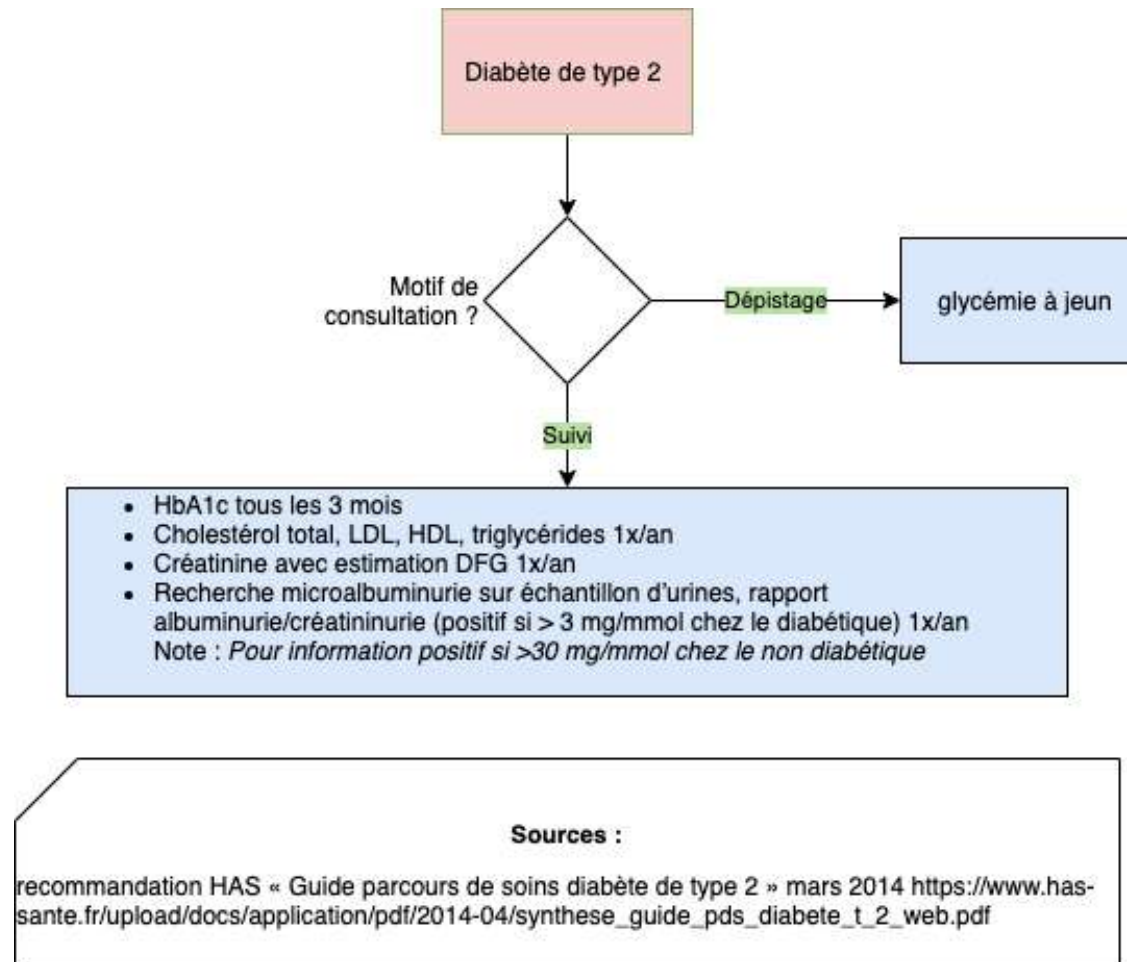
Diabète de type 2

Motif de consultation ?

Dépistage

glycémie à jeun

Suivi

- HbA1c tous les 3 mois
- Cholestérol total, LDL, HDL, triglycérides 1x/an
- Créatinine avec estimation DFG 1x/an
- Recherche microalbuminurie sur échantillon d'urines, rapport albuminurie/créatininurie (positif si > 3 mg/mmol chez le diabétique) 1x/an

Note : *Pour information positif si >30 mg/mmol chez le non diabétique*

**Sources :**

recommandation HAS « Guide parcours de soins diabète de type 2 » mars 2014 https://www.has-sante.fr/upload/docs/application/pdf/2014-04/synthese_guide_pds_diabete_t_2_web.pdf